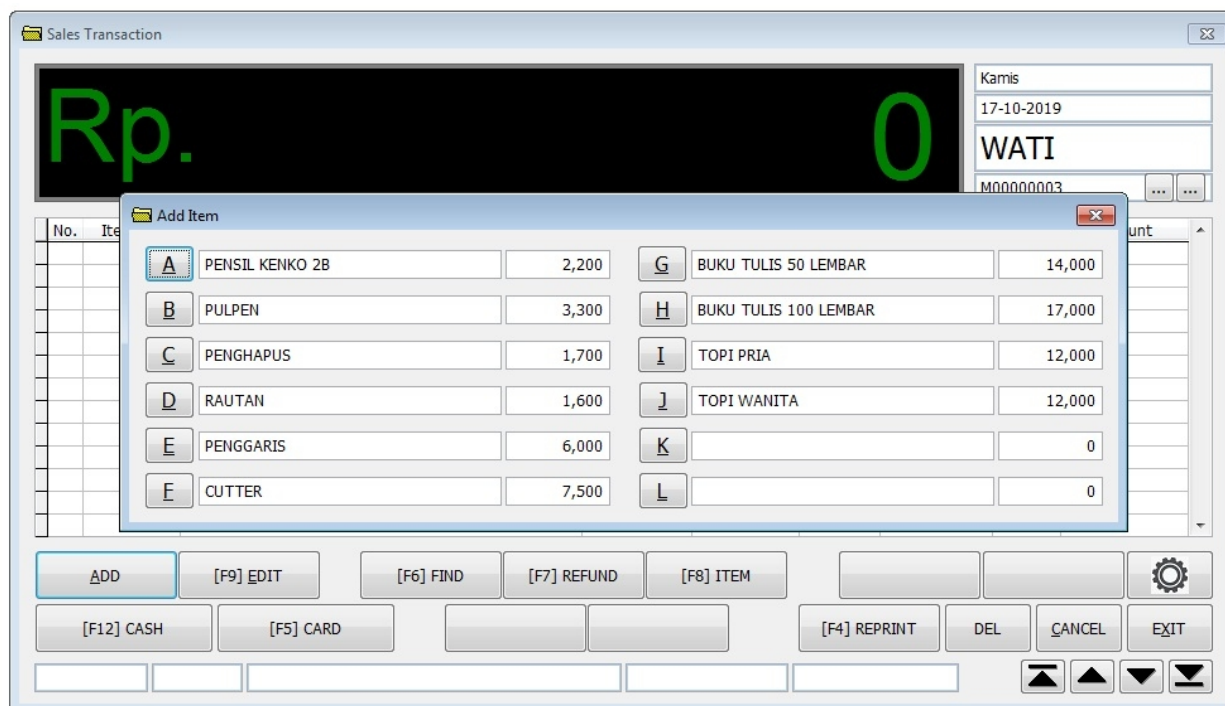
Sales Transaction

Rp.

0

Kamis

17-10-2019

WATI

M00000003

...

...

No.

Ite

unt

Add Item

A PENSIL KENKO 2B 2,200

B PULPEN 3,300

C PENGHAPUS 1,700

D RAUTAN 1,600

E PENGGARIS 6,000

F CUTTER 7,500

G BUKU TULIS 50 LEMBAR 14,000

H BUKU TULIS 100 LEMBAR 17,000

I TOPI PRIA 12,000

J TOPI WANITA 12,000

K 0

L 0

ADD

[F9] EDIT

[F6] FIND

[F7] REFUND

[F8] ITEM

[F12] CASH

[F5] CARD

[F4] REPRINT

DEL

CANCEL

EXIT